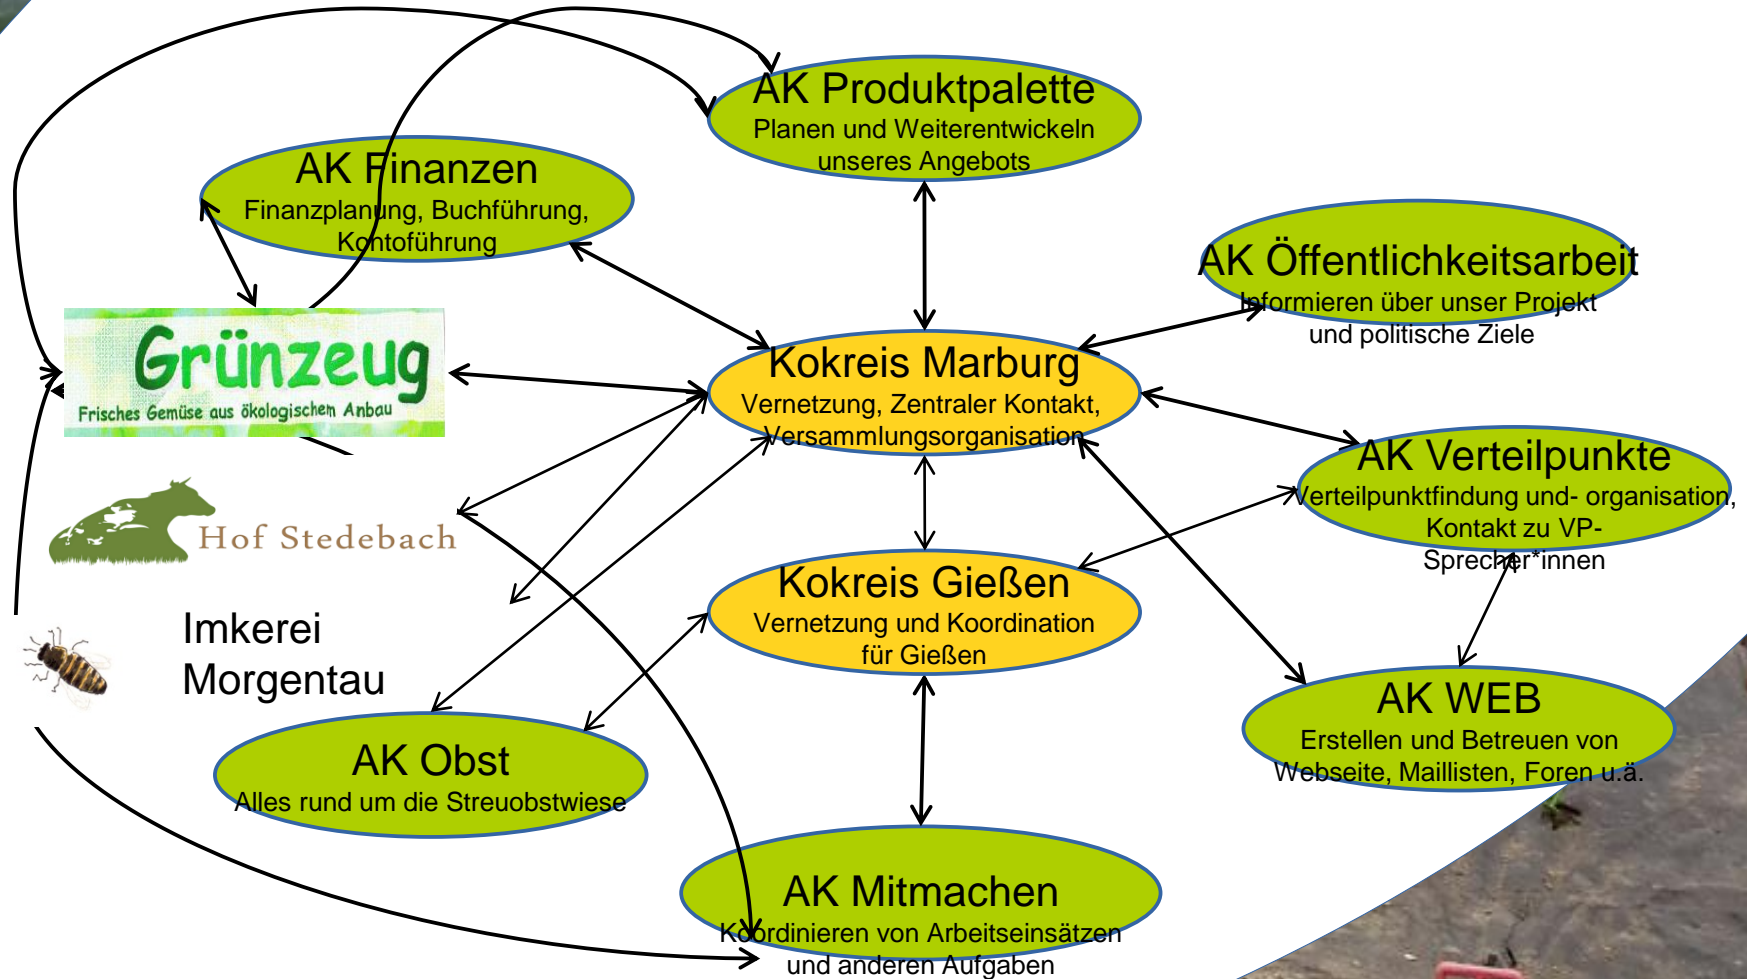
AK Produktpalette
Planen und Weiterentwickeln unseres Angebots

AK Finanzen
Finanzplanung, Buchführung, Kontoführung

AK Öffentlichkeitsarbeit
Informieren über unser Projekt und politische Ziele

Grünzeug
Frisches Gemüse aus ökologischem Anbau

Kokreis Marburg
Vernetzung, Zentraler Kontakt, Versammlungsorganisation

AK Verteilpunkte
Verteilpunktfindung und- organisation, Kontakt zu VP-Sprecher*innen

Hof Stedebach

Kokreis Gießen
Vernetzung und Koordination für Gießen

Imkerei Morgentau

AK WEB
Erstellen und Betreuen von Webseite, Maillisten, Foren u.ä.

AK Obst
Alles rund um die Streuobstwiese

AK Mitmachen
Koordinieren von Arbeitseinsätzen und anderen Aufgaben